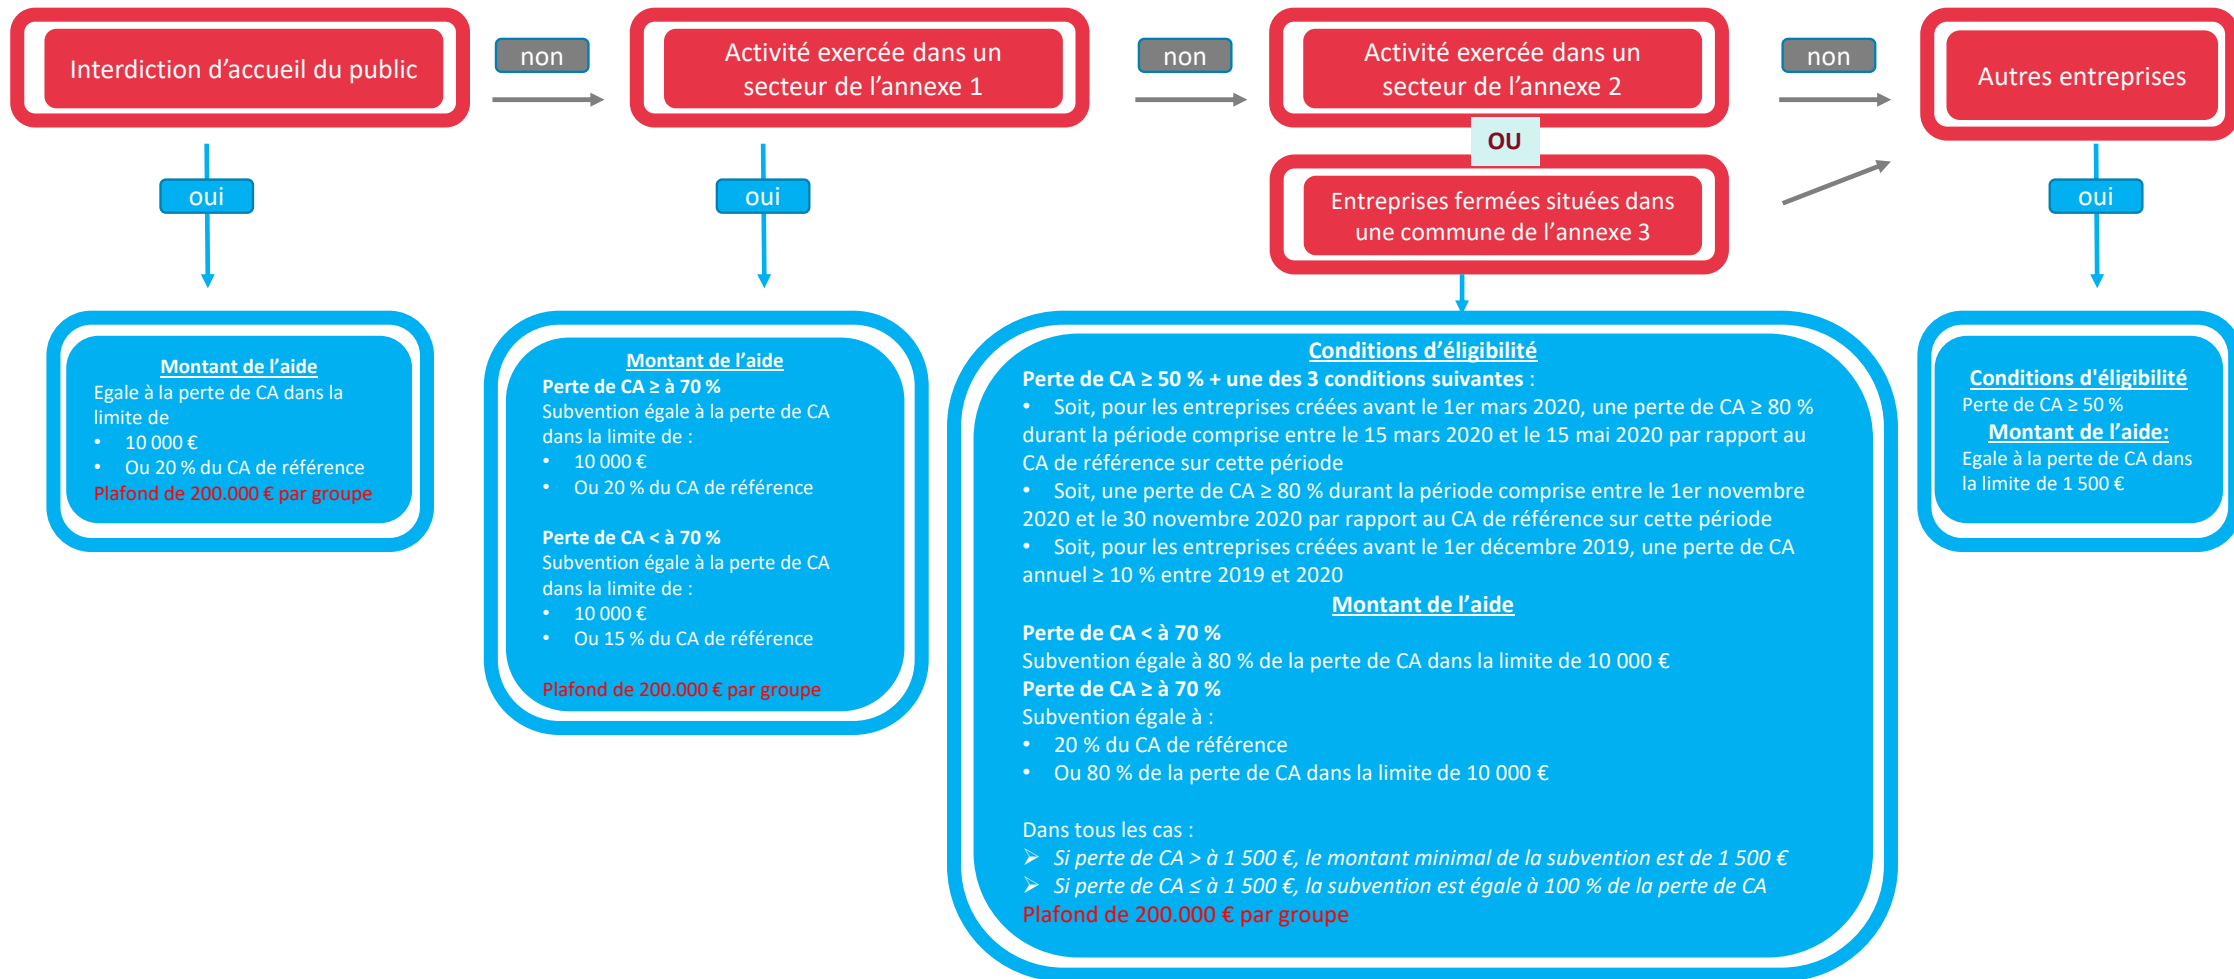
Interdiction d’accueil du public

non

Activité exercée dans un secteur de l’annexe 1

non

Activité exercée dans un secteur de l’annexe 2

OU

Entreprises fermées situées dans une commune de l’annexe 3

non

Autres entreprises

oui

oui

oui

Montant de l’aide
Egale à la perte de CA dans la limite de
• 10 000 €
• Ou 20 % du CA de référence
Plafond de 200.000 € par groupe

Montant de l’aide
Perte de CA ≥ à 70 %
Subvention égale à la perte de CA dans la limite de :
• 10 000 €
• Ou 20 % du CA de référence

Perte de CA < à 70 %
Subvention égale à la perte de CA dans la limite de :
• 10 000 €
• Ou 15 % du CA de référence

Plafond de 200.000 € par groupe

Conditions d’éligibilité
Perte de CA ≥ 50 % + une des 3 conditions suivantes :
• Soit, pour les entreprises créées avant le 1er mars 2020, une perte de CA ≥ 80 % durant la période comprise entre le 15 mars 2020 et le 15 mai 2020 par rapport au CA de référence sur cette période
• Soit, une perte de CA ≥ 80 % durant la période comprise entre le 1er novembre 2020 et le 30 novembre 2020 par rapport au CA de référence sur cette période
• Soit, pour les entreprises créées avant le 1er décembre 2019, une perte de CA annuel ≥ 10 % entre 2019 et 2020
Montant de l’aide
Perte de CA < à 70 %
Subvention égale à 80 % de la perte de CA dans la limite de 10 000 €
Perte de CA ≥ à 70 %
Subvention égale à :
• 20 % du CA de référence
• Ou 80 % de la perte de CA dans la limite de 10 000 €

Dans tous les cas :
➢ Si perte de CA > à 1 500 €, le montant minimal de la subvention est de 1 500 €
➢ Si perte de CA ≤ à 1 500 €, la subvention est égale à 100 % de la perte de CA
Plafond de 200.000 € par groupe

Conditions d'éligibilité
Perte de CA ≥ 50 %
Montant de l’aide:
Egale à la perte de CA dans la limite de 1 500 €